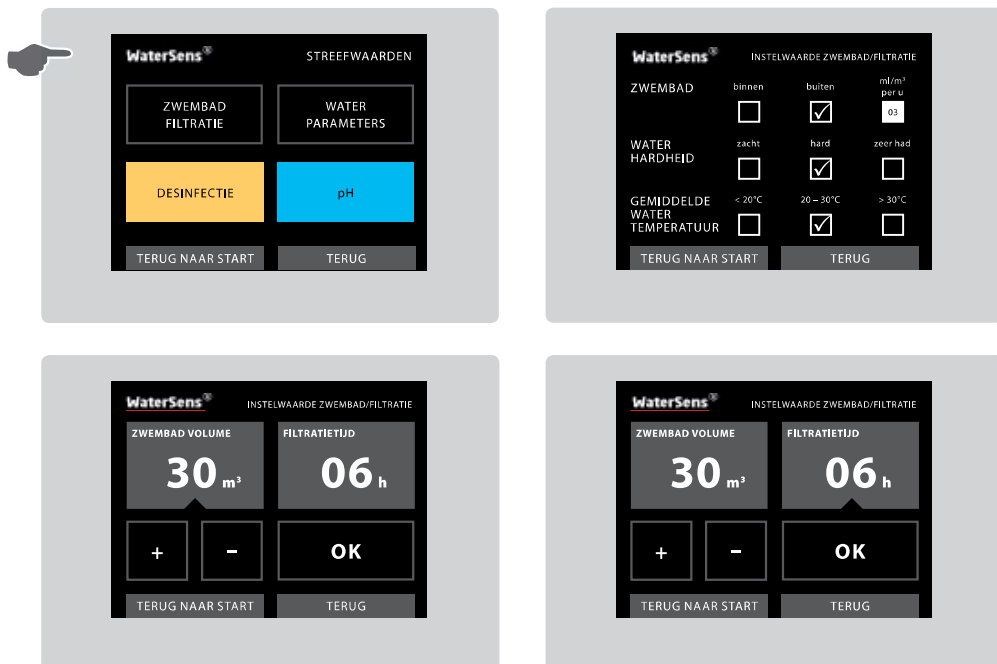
WaterSens®
STREEFWAARDEN

ZWEMBAD FILTRATIE
WATER PARAMETERS
DESINFECTIE
pH
TERUG NAAR START
TERUG

WaterSens®
INSTELWAARDE ZWEMBAD/FILTRATIE

ZWEMBAD
binnen
buiten
ml/m³ per u
03

WATER HARDHEID
zacht
hard
zeer had

GEMIDDELDE WATER TEMPERATUUR
< 20°C
20 – 30°C
> 30°C

TERUG NAAR START
TERUG

WaterSens®
INSTELWAARDE ZWEMBAD/FILTRATIE
ZWEMBAD VOLUME
30 m³
FILTRATIETIJD
06 h
+
-
OK
TERUG NAAR START
TERUG

WaterSens®
INSTELWAARDE ZWEMBAD/FILTRATIE
ZWEMBAD VOLUME
30 m³
FILTRATIETIJD
06 h
+
-
OK
TERUG NAAR START
TERUG